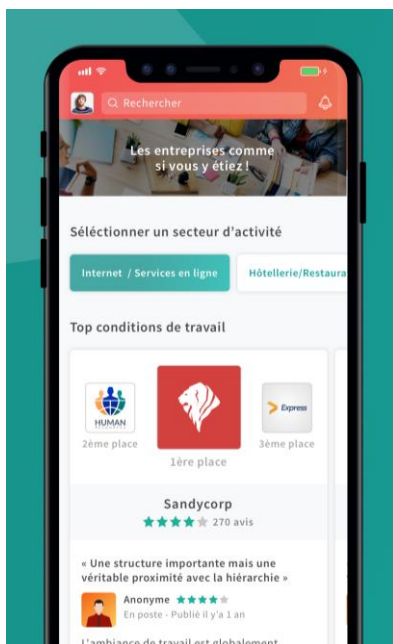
Rechercher

Les entreprises comme si vous y étiez !

Sélectionner un secteur d'activité

Internet / Services en ligne

Hôtellerie/Restaura

Top conditions de travail

HUMAN

2ème place

1ère place

Express

3ème place

Sandycorp

270 avis

« Une structure importante mais une véritable proximité avec la hiérarchie »

Anonyme

En poste · Publié il y'a 1 an

L'ambiance de travail est globalement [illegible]